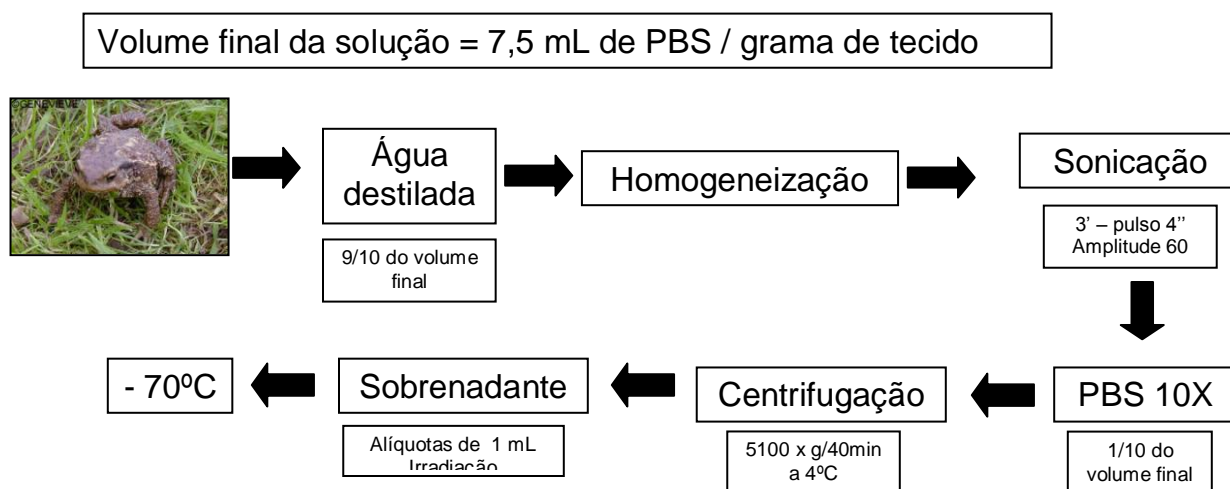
Volume final da solução = 7,5 mL de PBS / grama de tecido

©GENEVIEVE

Água destilada

9/10 do volume final

Homogeneização

Sonicação

3' – pulso 4''
Amplitude 60

PBS 10X

1/10 do volume final

Centrifugação

5100 x g/40min a 4ºC

Sobrenadante

Alíquotas de 1 mL
Irradiação

- 70ºC